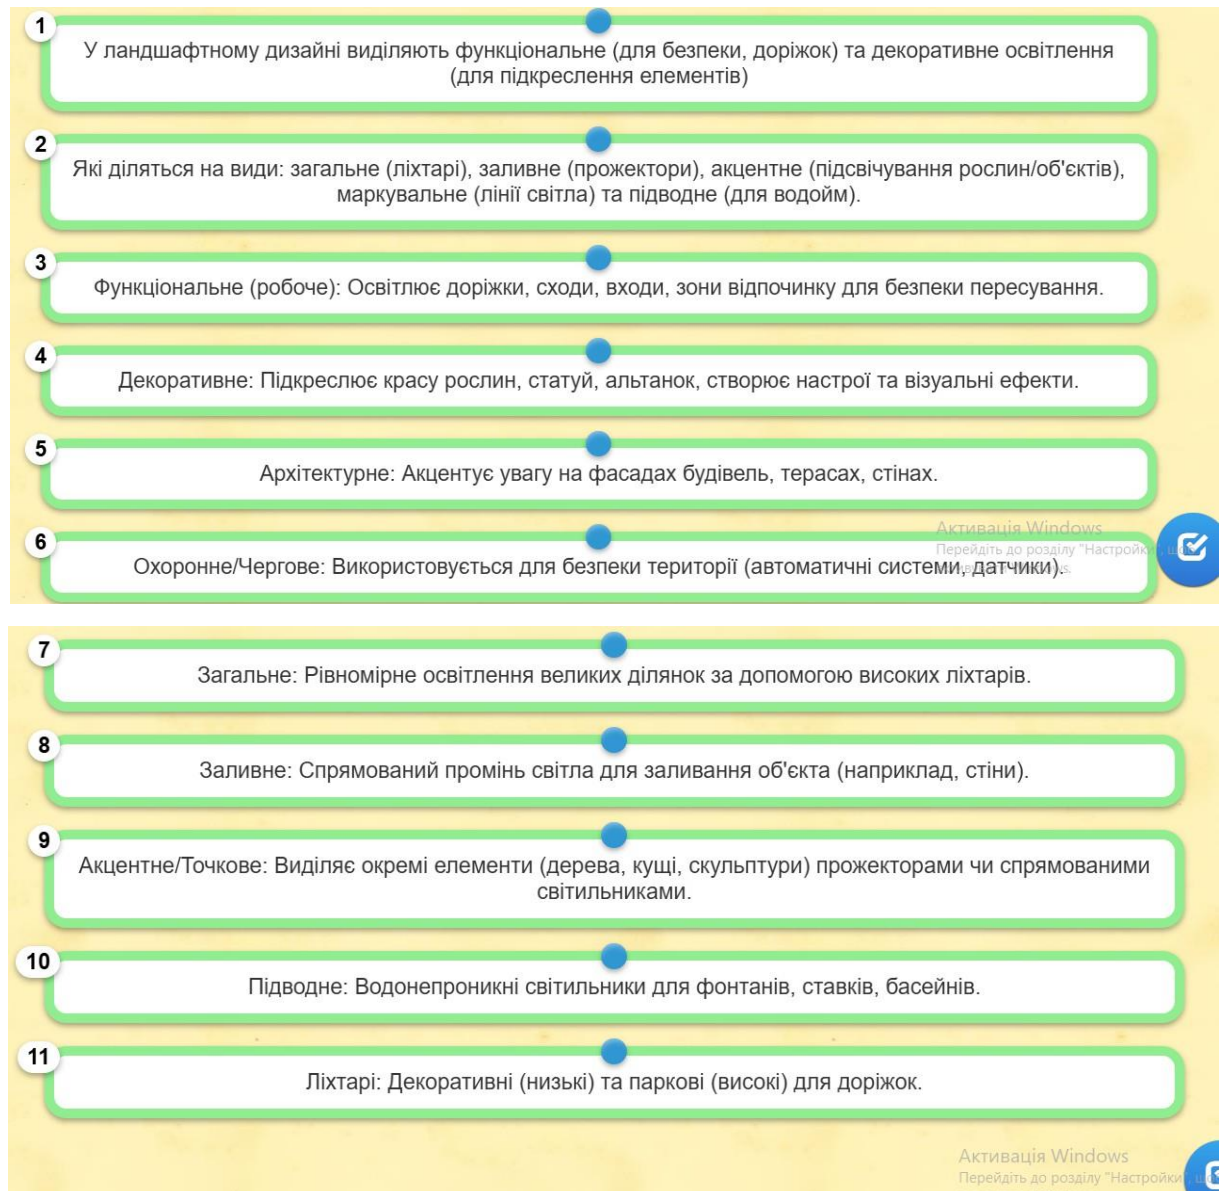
1
У ландшафтному дизайні виділяють функціональне (для безпеки, доріжок) та декоративне освітлення (для підкреслення елементів)

2
Які діляться на види: загальне (ліхтарі), заливне (прожектори), акцентне (підсвічування рослин/об'єктів), маркувальне (лінії світла) та підводне (для водойм).

3
Функціональне (робоче): Освітлює доріжки, сходи, входи, зони відпочинку для безпеки пересування.

4
Декоративне: Підкреслює красу рослин, статуй, альтанок, створює настрої та візуальні ефекти.

5
Архітектурне: Акцентує увагу на фасадах будівель, терасах, стінах.

6
Охоронне/Чергове: Використовується для безпеки території (автоматичні системи, датчики).

Активація Windows
Перейдіть до розділу "Настройки" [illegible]

7
Загальне: Рівномірне освітлення великих ділянок за допомогою високих ліхтарів.

8
Заливне: Спрямований промінь світла для заливання об'єкта (наприклад, стіни).

9
Акцентне/Точкове: Виділяє окремі елементи (дерева, кущі, скульптури) прожекторами чи спрямованими світильниками.

10
Підводне: Водонепроникні світильники для фонтанів, ставків, басейнів.

11
Ліхтарі: Декоративні (низькі) та паркові (високі) для доріжок.

Активація Windows
Перейдіть до розділу "Настройки" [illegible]